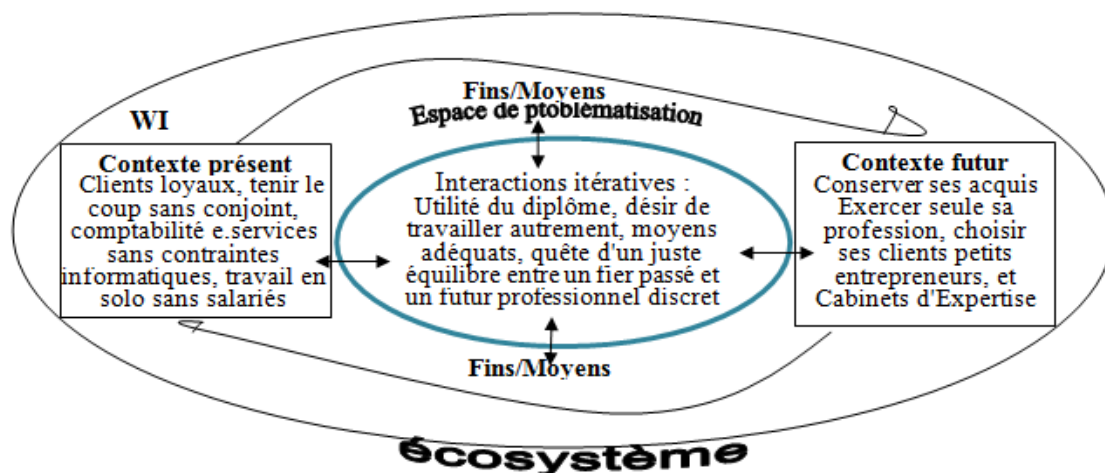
Fins/Moyens

Espace de ptoblématisation

WI

Contexte présent
Clients loyaux, tenir le coup sans conjoint, comptabilité e.services sans contraintes informatiques, travail en solo sans salariés

Interactions itératives : Utilité du diplôme, désir de travailler autrement, moyens adéquats, quête d'un juste équilibre entre un fier passé et un futur professionnel discret

Contexte futur
Conserver ses acquis Exercer seule sa profession, choisir ses clients petits entrepreneurs, et Cabinets d'Expertise

Fins/Moyens

écosystème